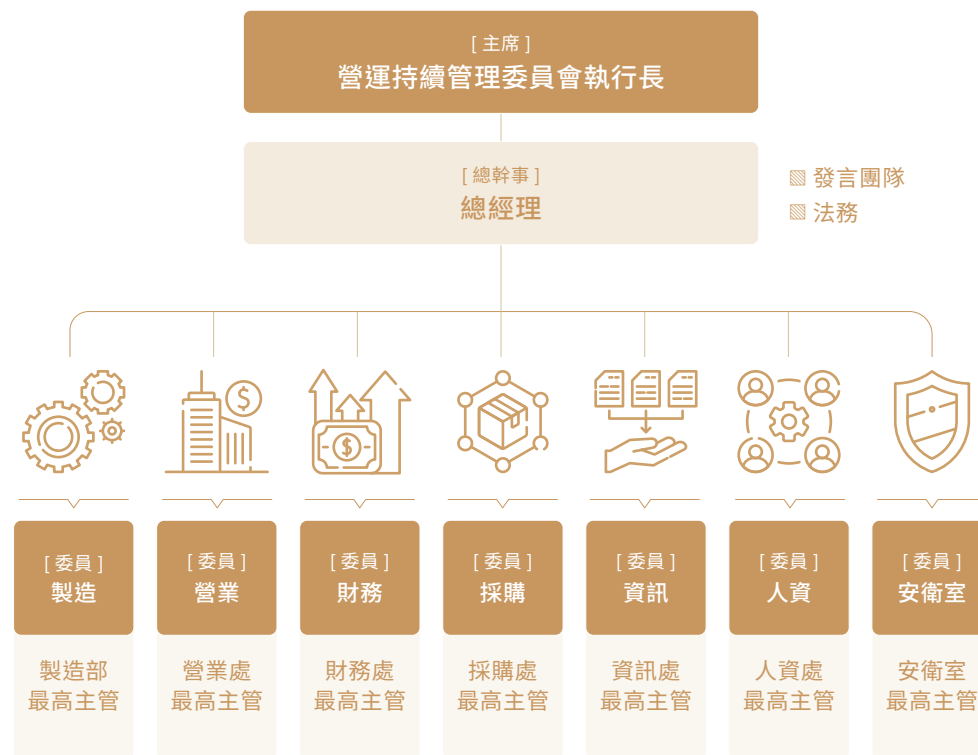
[ 主席 ]
營運持續管理委員會執行長

[ 總幹事 ]
總經理

▧ 發言團隊
▧ 法務

[ 委員 ]
製造

製造部
最高主管

[ 委員 ]
營業

營業處
最高主管

[ 委員 ]
財務

財務處
最高主管

[ 委員 ]
採購

採購處
最高主管

[ 委員 ]
資訊

資訊處
最高主管

[ 委員 ]
人資

人資處
最高主管

[ 委員 ]
安衛室

安衛室
最高主管